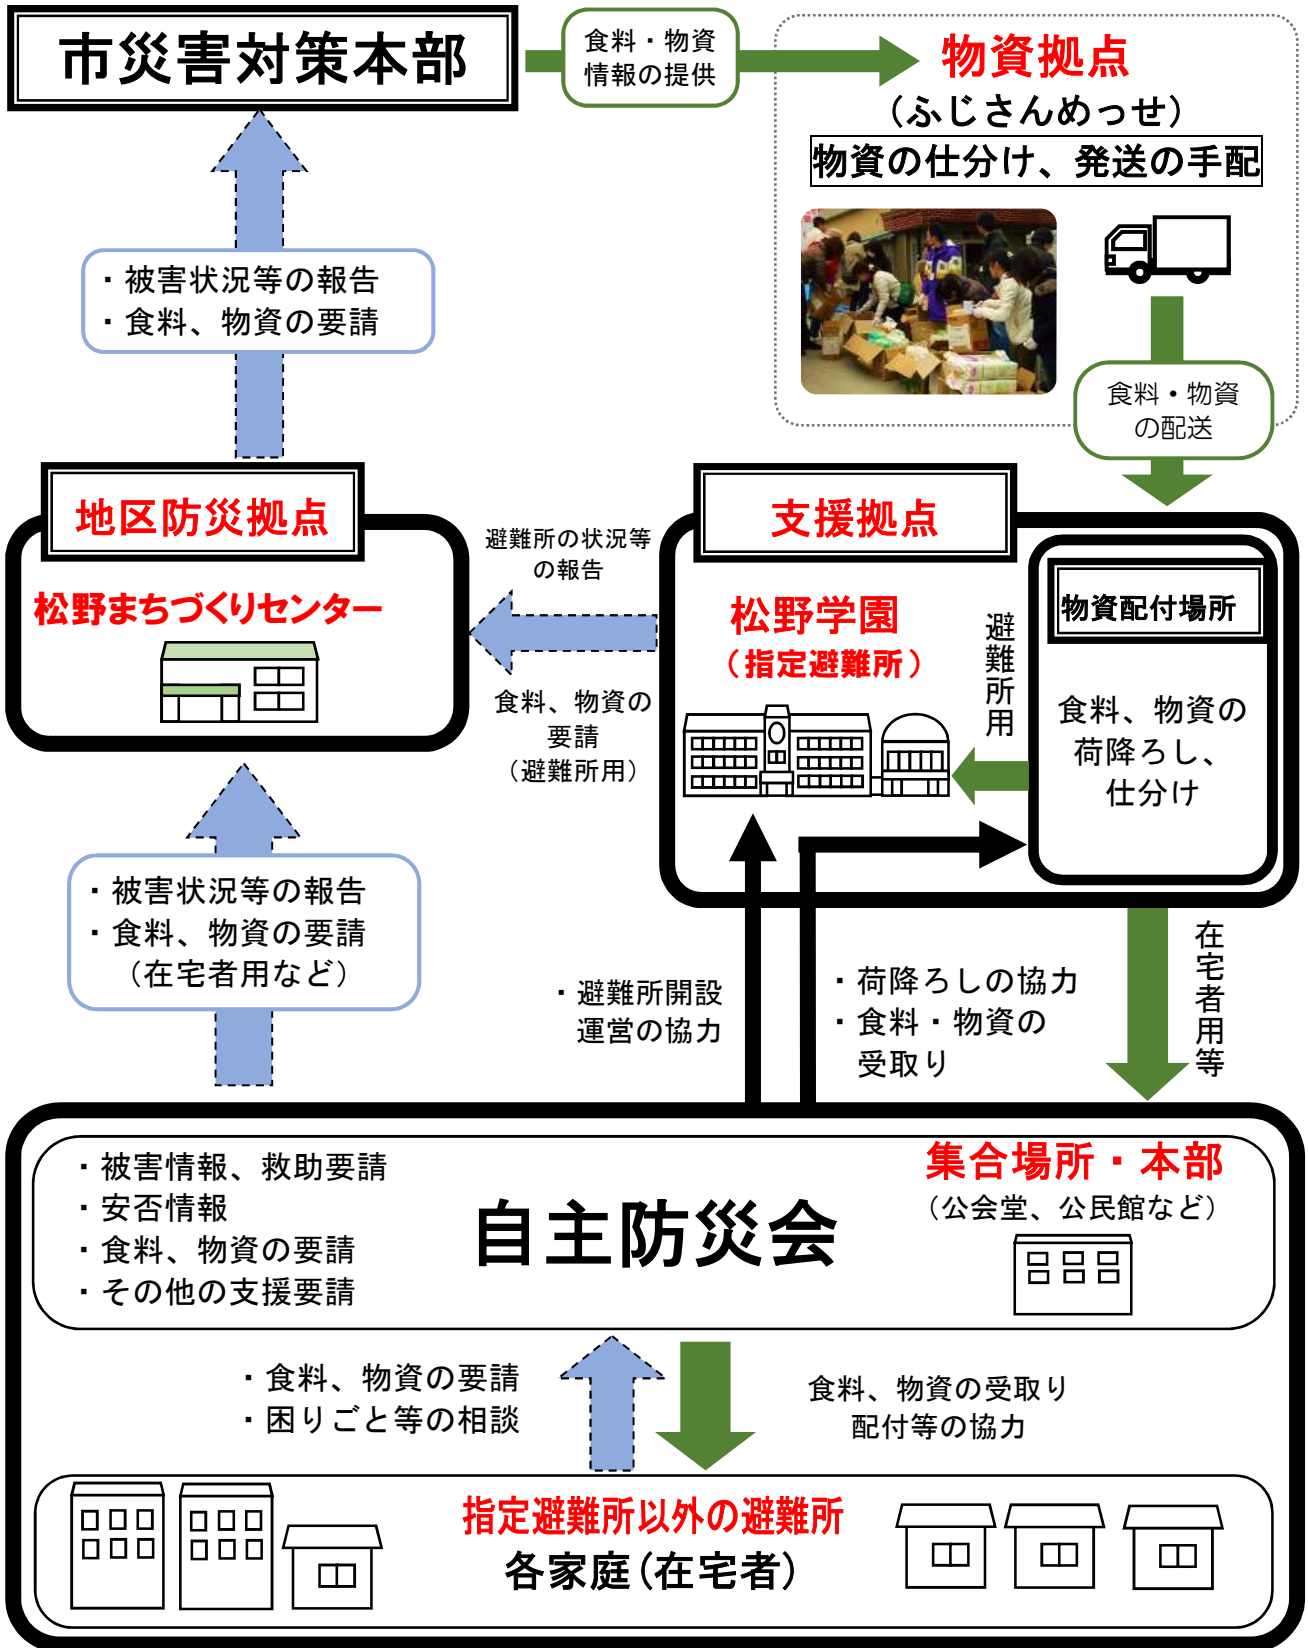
市災害対策本部

食料・物資
情報の提供

物資拠点
（ふじさんめっせ）
物資の仕分け、発送の手配

食料・物資
の配送

・被害状況等の報告
・食料、物資の要請

地区防災拠点
松野まちづくりセンター

避難所の状況等
の報告

食料、物資の
要請
（避難所用）

支援拠点
松野学園
（指定避難所）

避難所用

物資配付場所
食料、物資の
荷降ろし、
仕分け

・被害状況等の報告
・食料、物資の要請
（在宅者用など）

・避難所開設
運営の協力

・荷降ろしの協力
・食料・物資の
受取り

在宅者用等

・被害情報、救助要請
・安否情報
・食料、物資の要請
・その他の支援要請

自主防災会

集合場所・本部
（公会堂、公民館など）

・食料、物資の要請
・困りごと等の相談

食料、物資の受取り
配付等の協力

指定避難所以外の避難所
各家庭（在宅者）